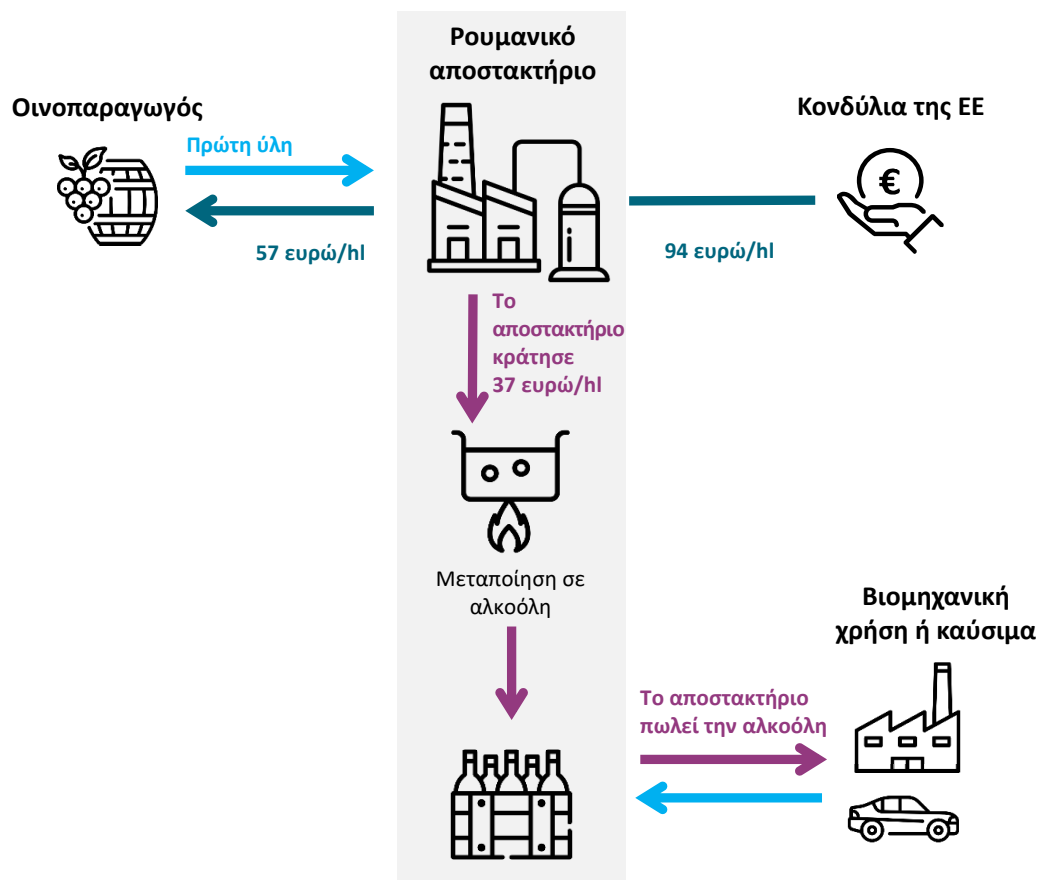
Ρουμανικό αποστακτήριο

Οινοπαραγωγός

Κονδύλια της ΕΕ

Πρώτη ύλη

57 ευρώ/hl

94 ευρώ/hl

Το αποστακτήριο κράτησε 37 ευρώ/hl

Μεταποίηση σε αλκοόλη

Βιομηχανική χρήση ή καύσιμα

Το αποστακτήριο πωλεί την αλκοόλη